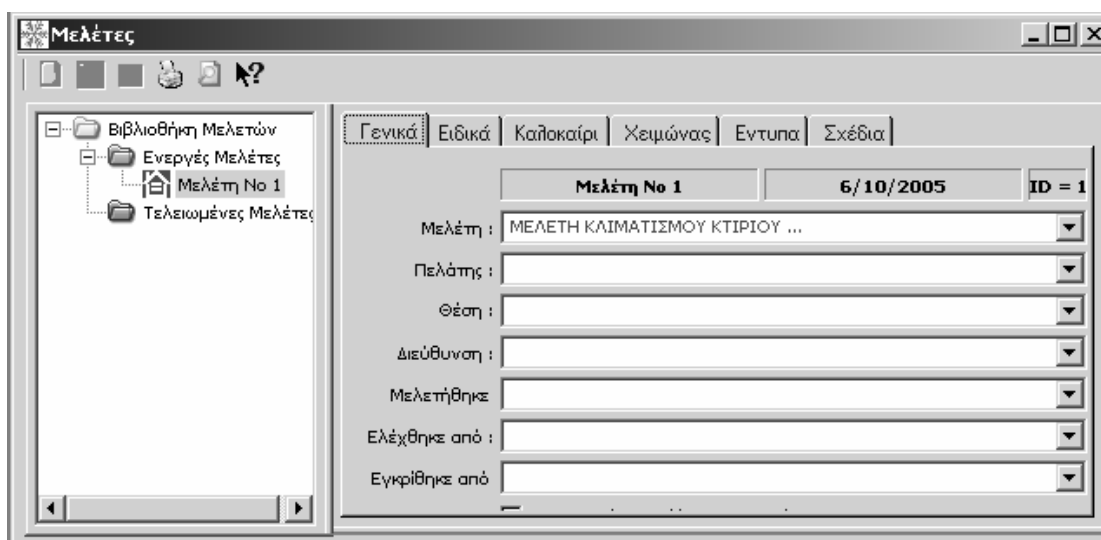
Μελέτες

Βιβλιοθήκη Μελετών
Ενεργές Μελέτες
Μελέτη Νο 1
Τελειωμένες Μελέτες

Γενικά | Ειδικά | Καλοκαίρι | Χειμώνας | Εντυπα | Σχέδια

Μελέτη Νο 1
6/10/2005
ID = 1

Μελέτη : ΜΕΛΕΤΗ ΚΛΙΜΑΤΙΣΜΟΥ ΚΤΙΡΙΟΥ ...
Πελάτης :
Θέση :
Διεύθυνση :
Μελετήθηκε
Ελέχθηκε από :
Εγκρίθηκε από